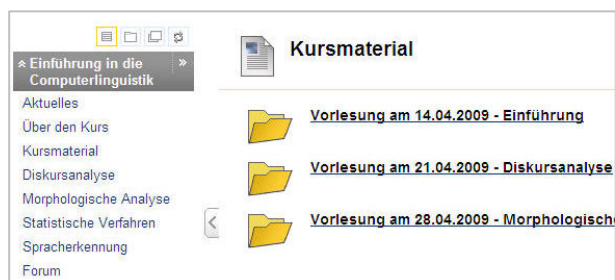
« Einführung in die Computerlinguistik »

Aktuelles
Über den Kurs
Kursmaterial
Diskursanalyse
Morphologische Analyse
Statistische Verfahren
Spracherkennung
Forum

Kursmaterial

Vorlesung am 14.04.2009 - Einführung

Vorlesung am 21.04.2009 - Diskursanalyse

Vorlesung am 28.04.2009 - Morphologisch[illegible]